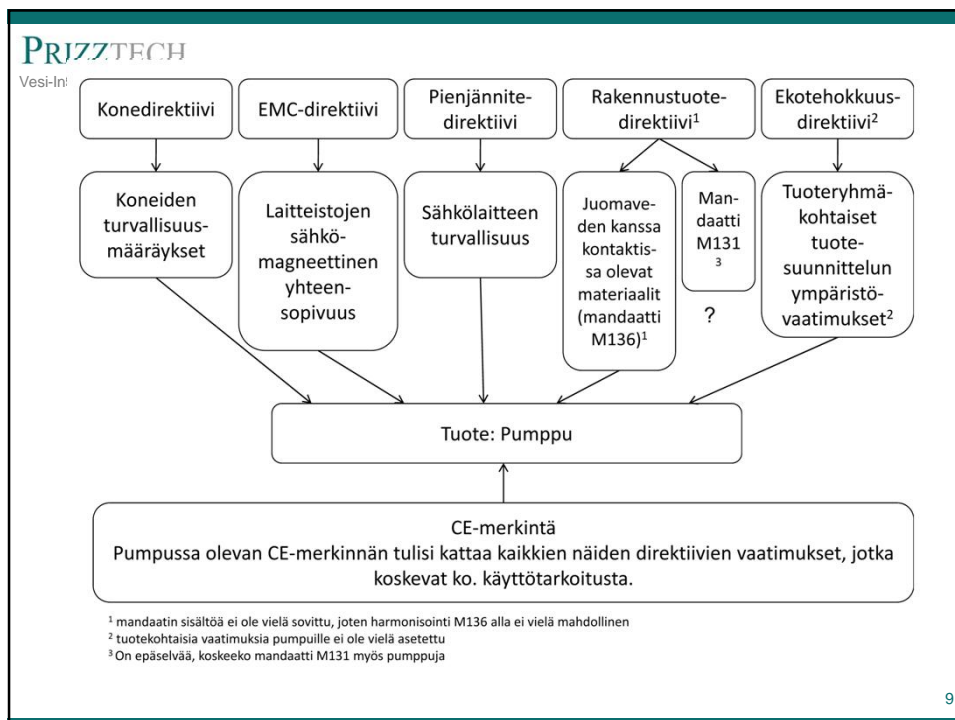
PRIZZTECH
Vesi-In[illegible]

Konedirektiivi

EMC-direktiivi

Pienjännitedirektiivi

Rakennustuotedirektiivi$^1$

Ekotehokkuusdirektiivi$^2$

Koneiden turvallisuusmääräykset

Laitteistojen sähkömagneettinen yhteensopivuus

Sähkölaitteen turvallisuus

Juomaveden kanssa kontaktissa olevat materiaalit (mandaatti M136)$^1$

Mandaatti M131 $^3$

?

Tuoteryhmäkohtaiset tuotesuunnittelun ympäristövaatimukset$^2$

Tuote: Pumppu

CE-merkintä
Pumpussa olevan CE-merkinnän tulisi kattaa kaikkien näiden direktiivien vaatimukset, jotka koskevat ko. käyttötarkoitusta.

$^1$ mandaatin sisältöä ei ole vielä sovittu, joten harmonisointi M136 alla ei vielä mahdollinen
$^2$ tuotekohtaisia vaatimuksia pumpuille ei ole vielä asetettu
$^3$ On epäselvää, koskeeko mandaatti M131 myös pumppuja

9